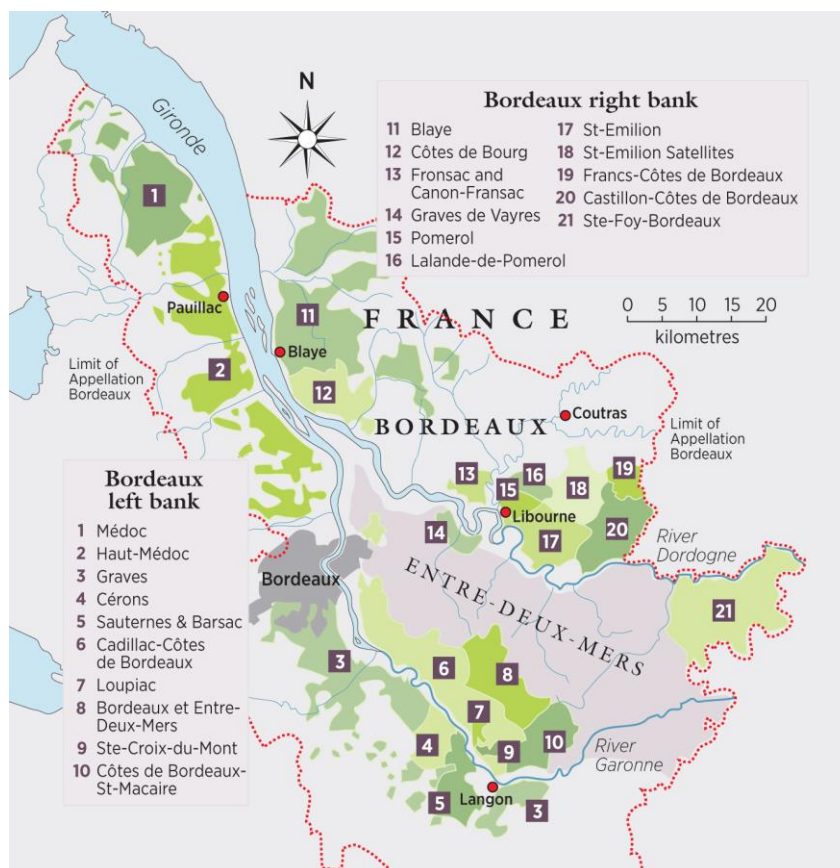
Gironde

N

Bordeaux right bank
11 Blaye
12 Côtes de Bourg
13 Fronsac and Canon-Fransac
14 Graves de Vayres
15 Pomerol
16 Lalande-de-Pomerol
17 St-Emilion
18 St-Emilion Satellites
19 Francs-Côtes de Bordeaux
20 Castillon-Côtes de Bordeaux
21 Ste-Foy-Bordeaux

1

Pauillac

11

FRANCE

0 5 10 15 20
kilometres

Blaye

Limit of Appellation Bordeaux

2

12

Coutras

BORDEAUX

Limit of Appellation Bordeaux

Bordeaux left bank
1 Médoc
2 Haut-Médoc
3 Graves
4 Cérons
5 Sauternes & Barsac
6 Cadillac-Côtes de Bordeaux
7 Loupiac
8 Bordeaux et Entre-Deux-Mers
9 Ste-Croix-du-Mont
10 Côtes de Bordeaux-St-Macaire

13 16 19
15 18
Libourne
14
17 20

River Dordogne

Bordeaux

ENTRE-DEUX-MERS

21

3

6

8

7

4 9 10

River Garonne

Langon

5 3